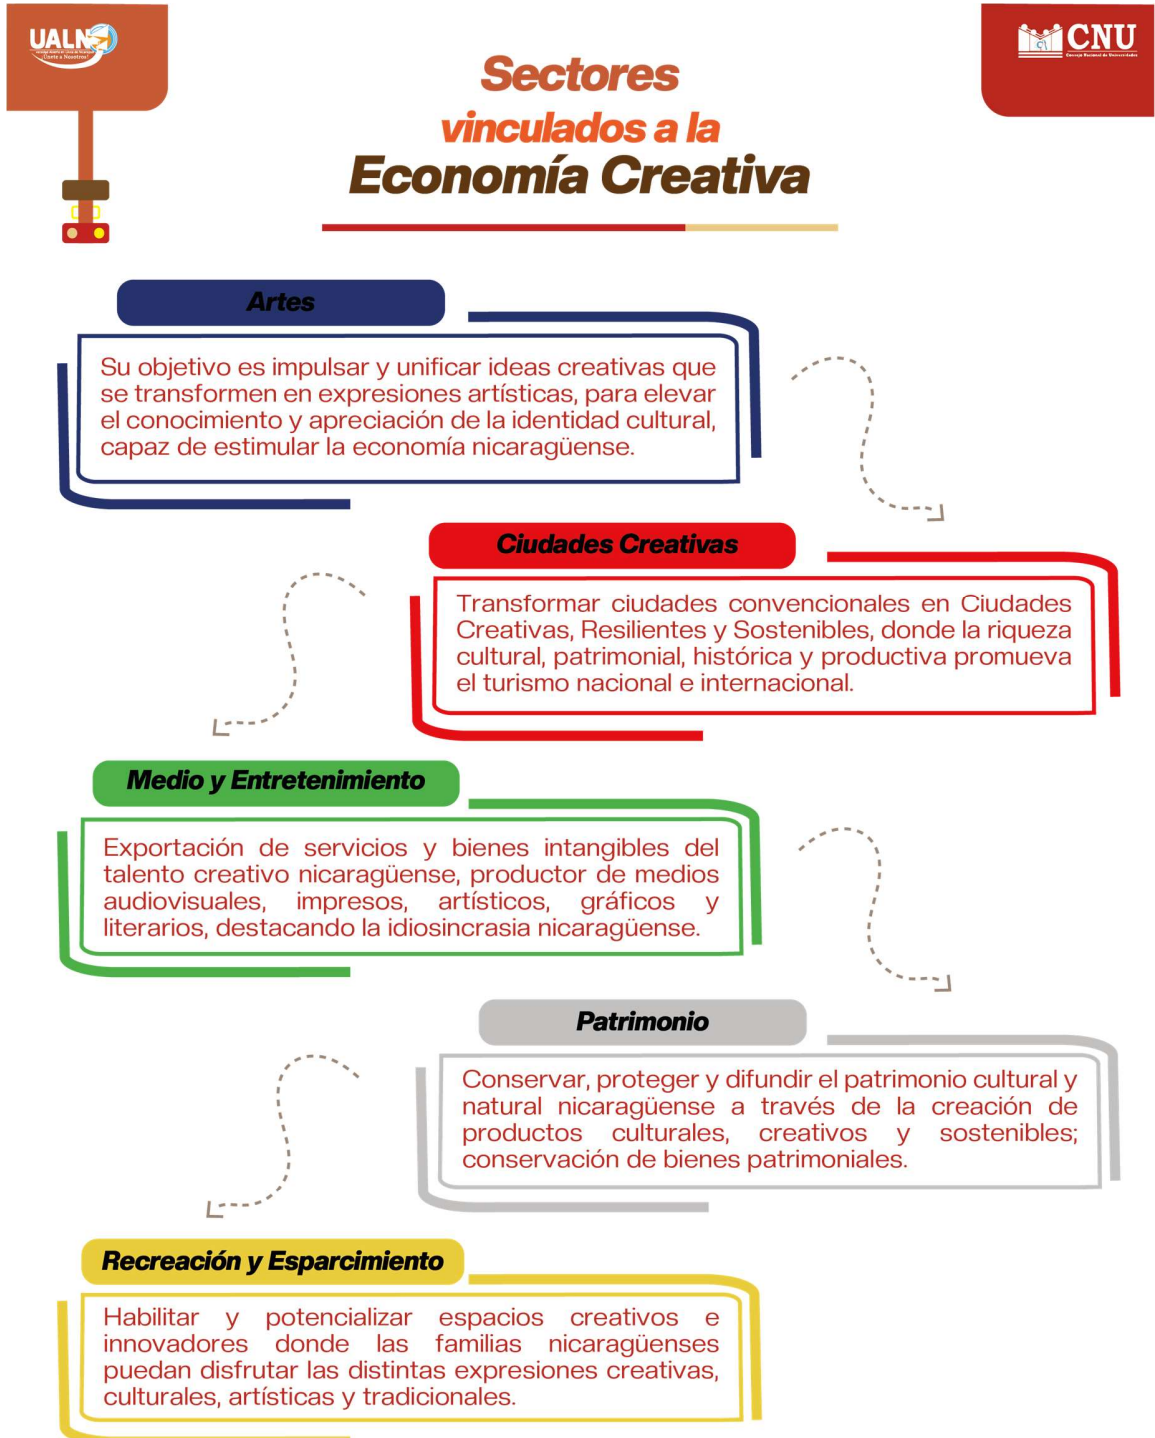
UALN
Únete a Nosotros

CNU
Consejo Nacional de Universidades

Sectores vinculados a la Economía Creativa

Artes

Su objetivo es impulsar y unificar ideas creativas que se transformen en expresiones artísticas, para elevar el conocimiento y apreciación de la identidad cultural, capaz de estimular la economía nicaragüense.

Ciudades Creativas

Transformar ciudades convencionales en Ciudades Creativas, Resilientes y Sostenibles, donde la riqueza cultural, patrimonial, histórica y productiva promueva el turismo nacional e internacional.

Medio y Entretenimiento

Exportación de servicios y bienes intangibles del talento creativo nicaragüense, productor de medios audiovisuales, impresos, artísticos, gráficos y literarios, destacando la idiosincrasia nicaragüense.

Patrimonio

Conservar, proteger y difundir el patrimonio cultural y natural nicaragüense a través de la creación de productos culturales, creativos y sostenibles; conservación de bienes patrimoniales.

Recreación y Esparcimiento

Habilitar y potencializar espacios creativos e innovadores donde las familias nicaragüenses puedan disfrutar las distintas expresiones creativas, culturales, artísticas y tradicionales.